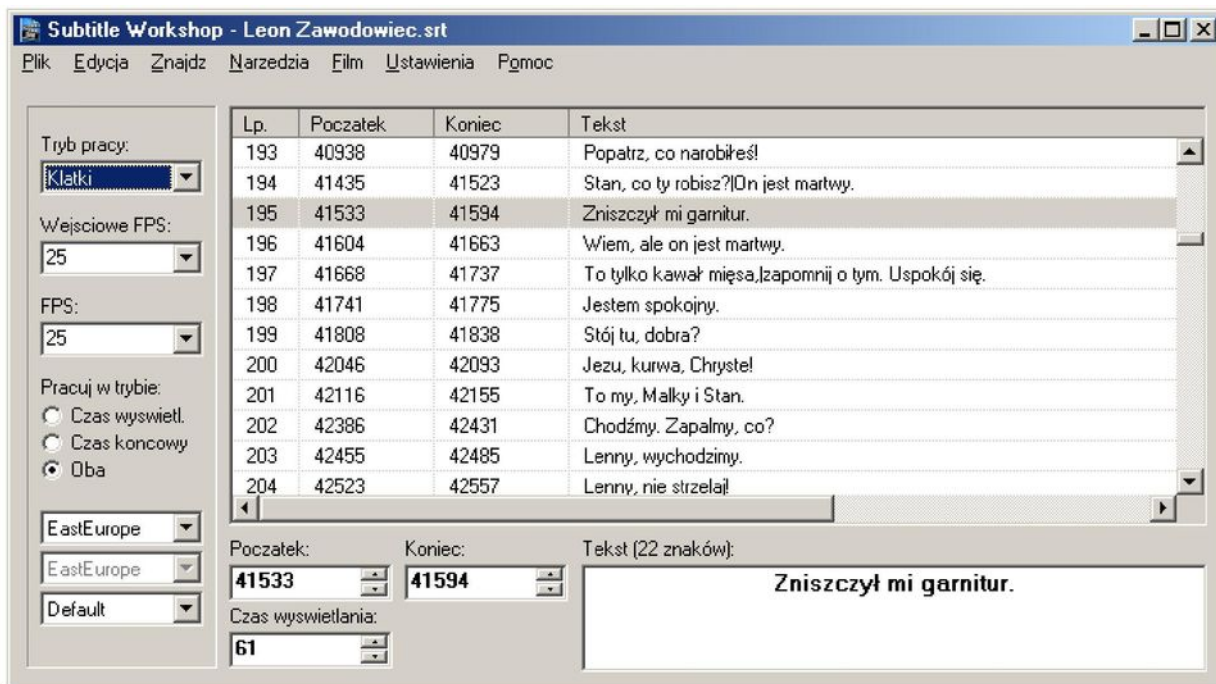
Subtitle Workshop - Leon Zawodowiec.srt

Plik Edycja Znajdz Narzedzia Film Ustawienia Pomoc

Tryb pracy:
Klatki
Wejsciowe FPS:
25
FPS:
25
Pracuj w trybie:
Czas wyswietl.
Czas koncowy
Oba
EastEurope
EastEurope
Default

| Lp. | Poczatek | Koniec | Tekst |
|---|---|---|---|
| 193 | 40938 | 40979 | Popatrz, co narobiłeś! |
| 194 | 41435 | 41523 | Stan, co ty robisz?\|On jest martwy. |
| 195 | 41533 | 41594 | Zniszczył mi garnitur. |
| 196 | 41604 | 41663 | Wiem, ale on jest martwy. |
| 197 | 41668 | 41737 | To tylko kawał mięsa,\|zapomnij o tym. Uspokój się. |
| 198 | 41741 | 41775 | Jestem spokojny. |
| 199 | 41808 | 41838 | Stój tu, dobra? |
| 200 | 42046 | 42093 | Jezu, kurwa, Chryste! |
| 201 | 42116 | 42155 | To my, Malky i Stan. |
| 202 | 42386 | 42431 | Chodźmy. Zapalmy, co? |
| 203 | 42455 | 42485 | Lenny, wychodzimy. |
| 204 | 42523 | 42557 | Lenny, nie strzelaj! |

Poczatek:
41533
Koniec:
41594
Czas wyswietlania:
61
Tekst (22 znaków):
Zniszczył mi garnitur.